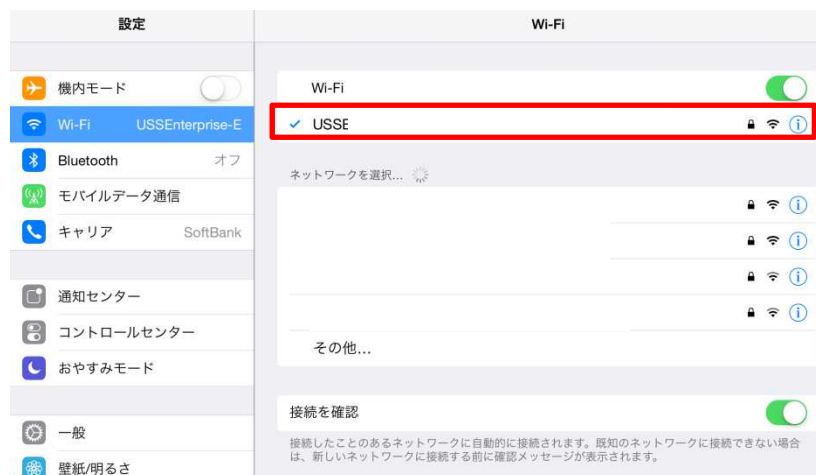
設定

機内モード

Wi-Fi USSEnterprise-E

Bluetooth オフ

モバイルデータ通信

キャリア SoftBank

通知センター

コントロールセンター

おやすみモード

一般

壁紙/明るさ

Wi-Fi

Wi-Fi

✓ USSE

ネットワークを選択...

その他...

接続を確認

接続したことのあるネットワークに自動的に接続されます。既知のネットワークに接続できない場合は、新しいネットワークに接続する前に確認メッセージが表示されます。